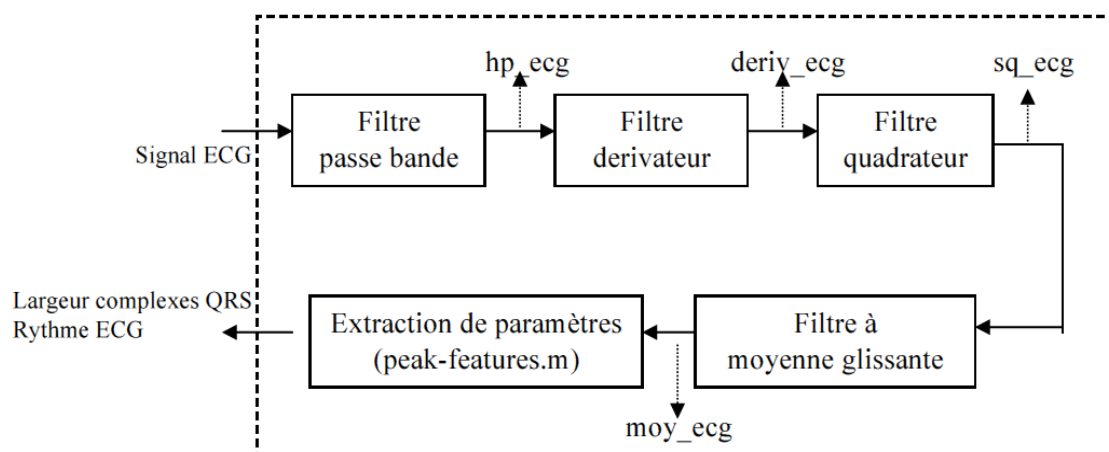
hp_ecg

deriv_ecg

sq_ecg

Signal ECG

Filtre passe bande

Filtre derivateur

Filtre quadrateur

Largeur complexes QRS
Rythme ECG

Extraction de paramètres (peak-features.m)

Filtre à moyenne glissante

moy_ecg